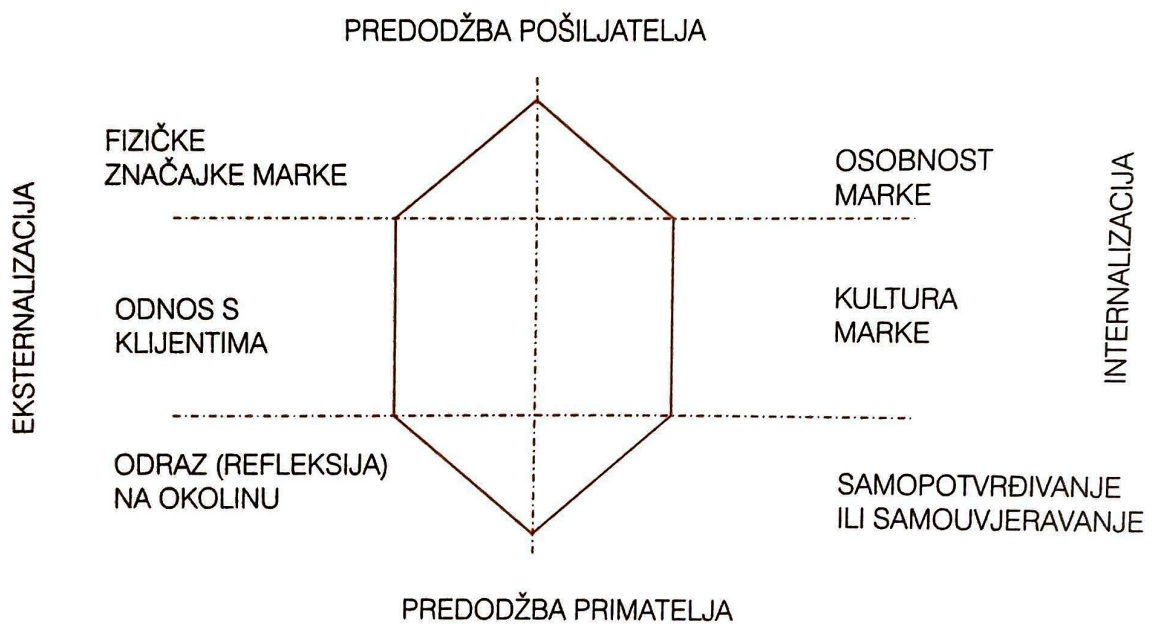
PREDODŽBA POŠILJATELJA

EKSTERNALIZACIJA

FIZIČKE ZNAČAJKE MARKE

ODNOS S KLIJENTIMA

ODRAZ (REFLEKSIJA) NA OKOLINU

OSOBNOST MARKE

KULTURA MARKE

SAMOPOTVRĐIVANJE ILI SAMOUVJERAVANJE

INTERNALIZACIJA

PREDODŽBA PRIMATELJA